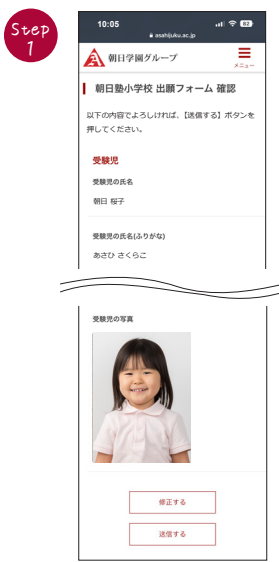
Step 1

10:05
asahijuku.ac.jp
82

朝日学園グループ
メニュー

朝日塾小学校 出願フォーム 確認

以下の内容でよろしければ、【送信する】ボタンを押してください。

受験児

受験児の氏名

朝日 桜子

受験児の氏名(ふりがな)

あさひ さくらこ

受験児の写真

修正する

送信する